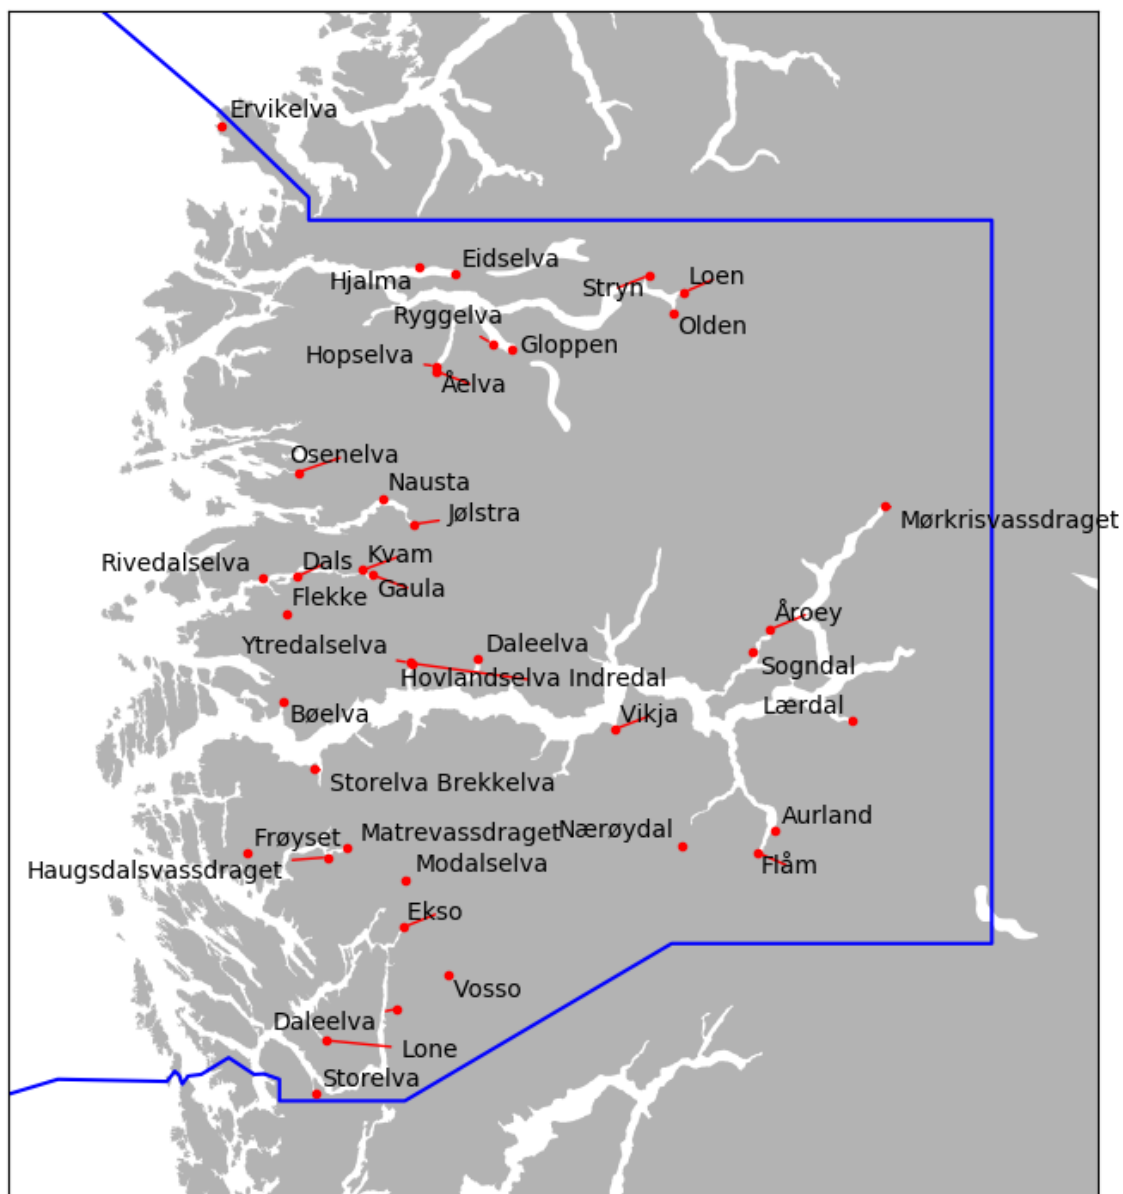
Ervikelva

Eidselva
Hjalma
Loen
Stryn
Ryggelva
Olden
Gloppen
Hopselva
Åelva

Osenelva
Nausta
Jølstra
Mørkrisvassdraget
Rivedalselva
Dals
Kvam
Gaula
Flekke
Åroey
Ytredalselva
Daleelva
Sogndal
Hovlandselva Indredal
Lærdal
Bøelva
Vikja
Storelva Brekkelva
Aurland
Frøyset
Matrevassdraget
Nærøydal
Haugsdalsvassdraget
Flåm
Modalselva
Ekso
Vosso
Daleelva
Lone
Storelva